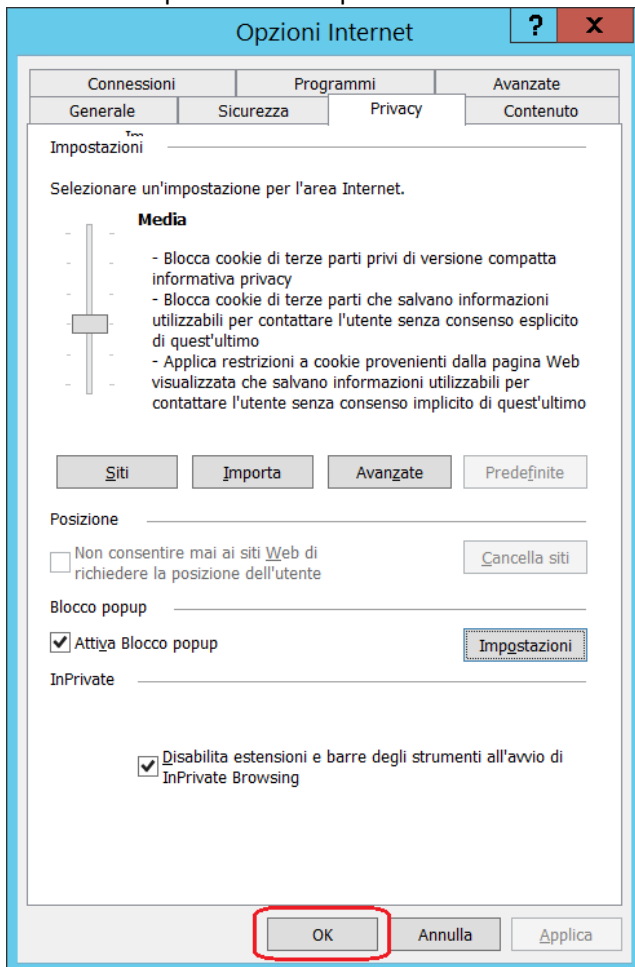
Opzioni Internet

?

X

Connessioni

Programmi

Avanzate

Generale

Sicurezza

Privacy

Contenuto

Impostazioni

Selezionare un'impostazione per l'area Internet.

Media

- Blocca cookie di terze parti privi di versione compatta informativa privacy
- Blocca cookie di terze parti che salvano informazioni utilizzabili per contattare l'utente senza consenso esplicito di quest'ultimo
- Applica restrizioni a cookie provenienti dalla pagina Web visualizzata che salvano informazioni utilizzabili per contattare l'utente senza consenso implicito di quest'ultimo

Siti

Importa

Avanzate

Predefinite

Posizione

Non consentire mai ai siti Web di richiedere la posizione dell'utente

Cancella siti

Blocco popup

Attiva Blocco popup

Impostazioni

InPrivate

Disabilita estensioni e barre degli strumenti all'avvio di InPrivate Browsing

OK

Annulla

Applica